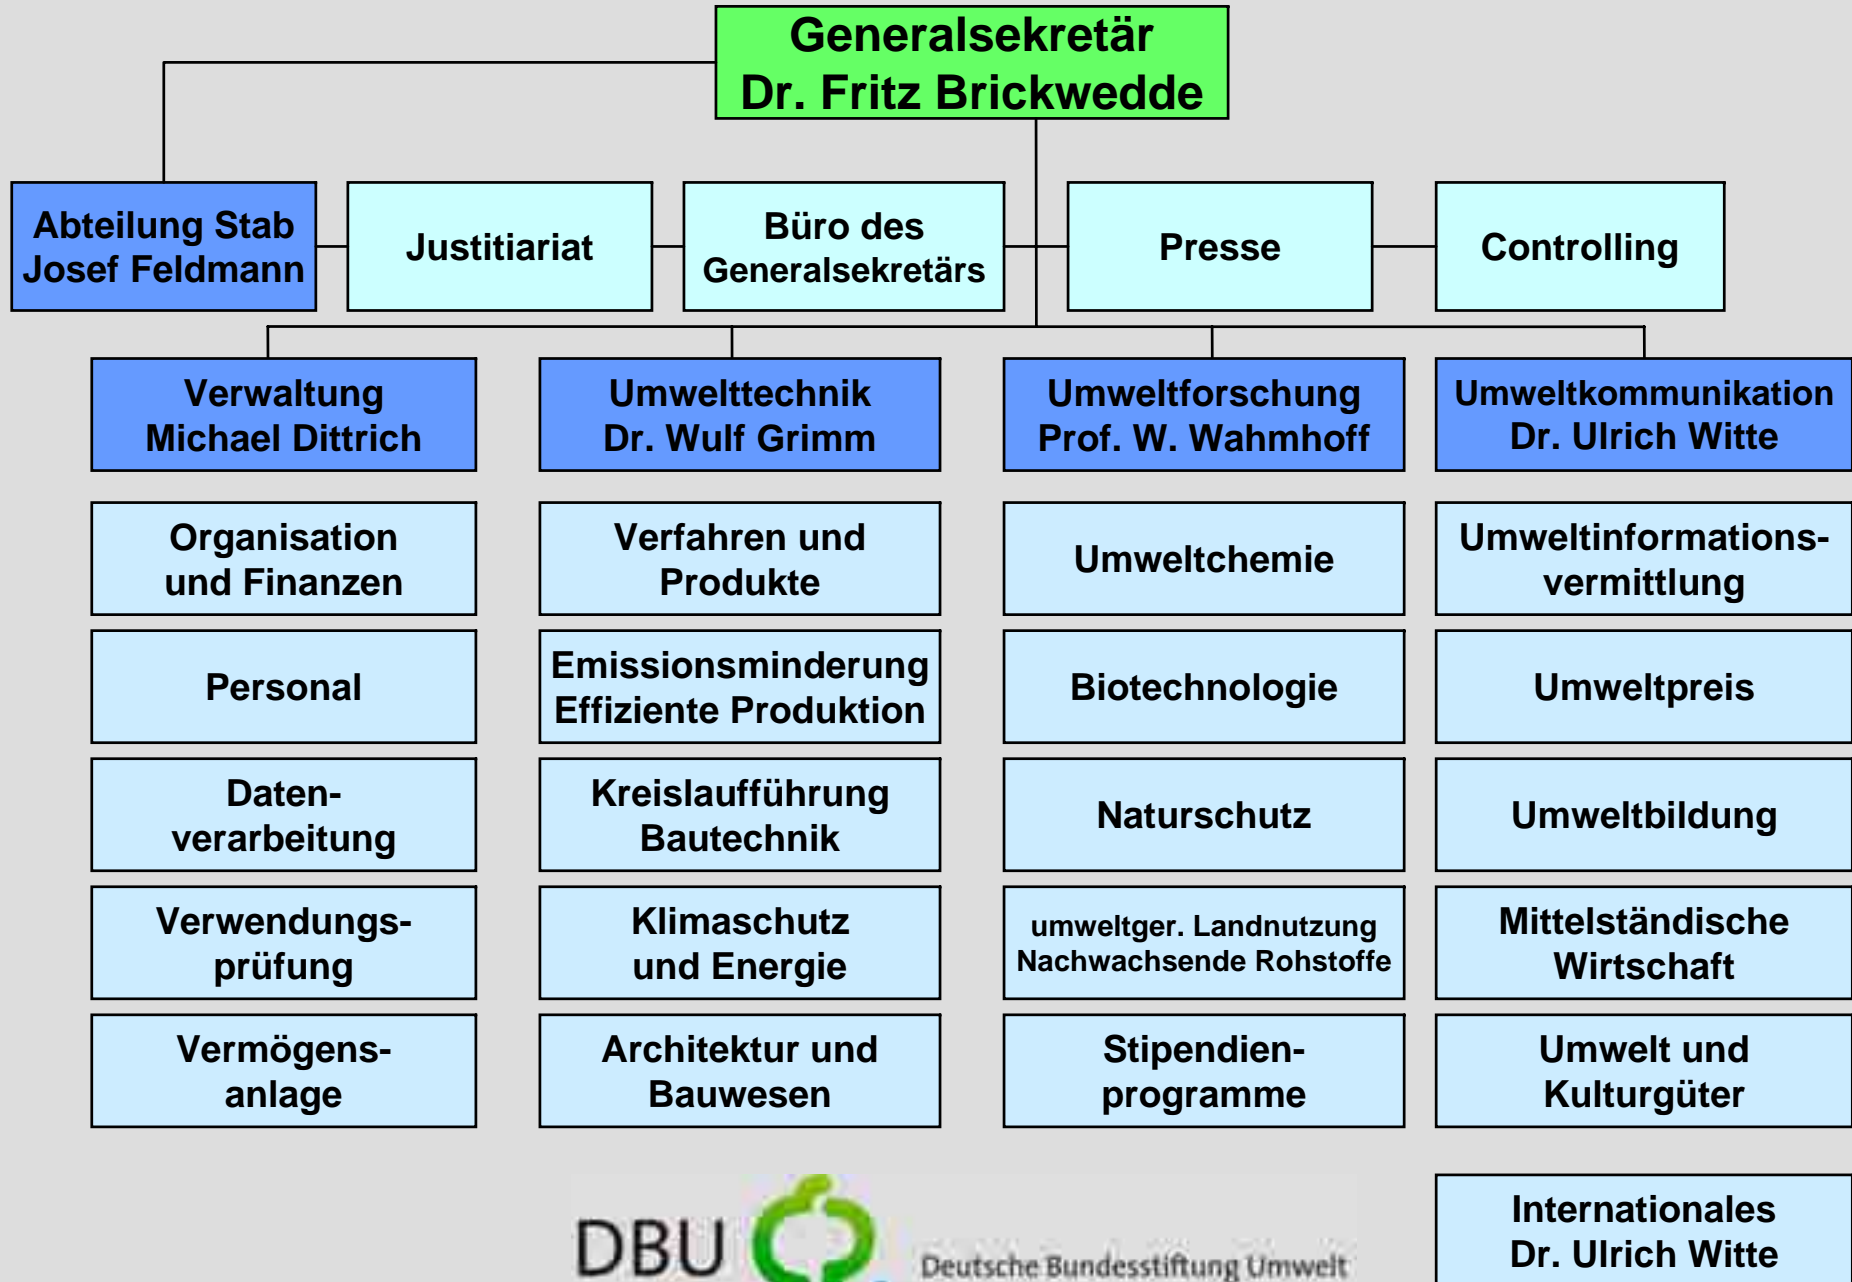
Generalsekretär
Dr. Fritz Brickwedde

Abteilung Stab
Josef Feldmann

Justitiariat

Büro des
Generalsekretärs

Presse

Controlling

Verwaltung
Michael Dittrich

Umwelttechnik
Dr. Wulf Grimm

Umweltforschung
Prof. W. Wahmhoff

Umweltkommunikation
Dr. Ulrich Witte

Organisation
und Finanzen

Personal

Daten-
verarbeitung

Verwendungs-
prüfung

Vermögens-
anlage

Verfahren und
Produkte

Emissionsminderung
Effiziente Produktion

Kreislaufführung
Bautechnik

Klimaschutz
und Energie

Architektur und
Bauwesen

Umweltchemie

Biotechnologie

Naturschutz

umweltger. Landnutzung
Nachwachsende Rohstoffe

Stipendien-
programme

Umweltinformations-
vermittlung

Umweltpreis

Umweltbildung

Mittelständische
Wirtschaft

Umwelt und
Kulturgüter

Internationales
Dr. Ulrich Witte

DBU

Deutsche Bundesstiftung Umwelt